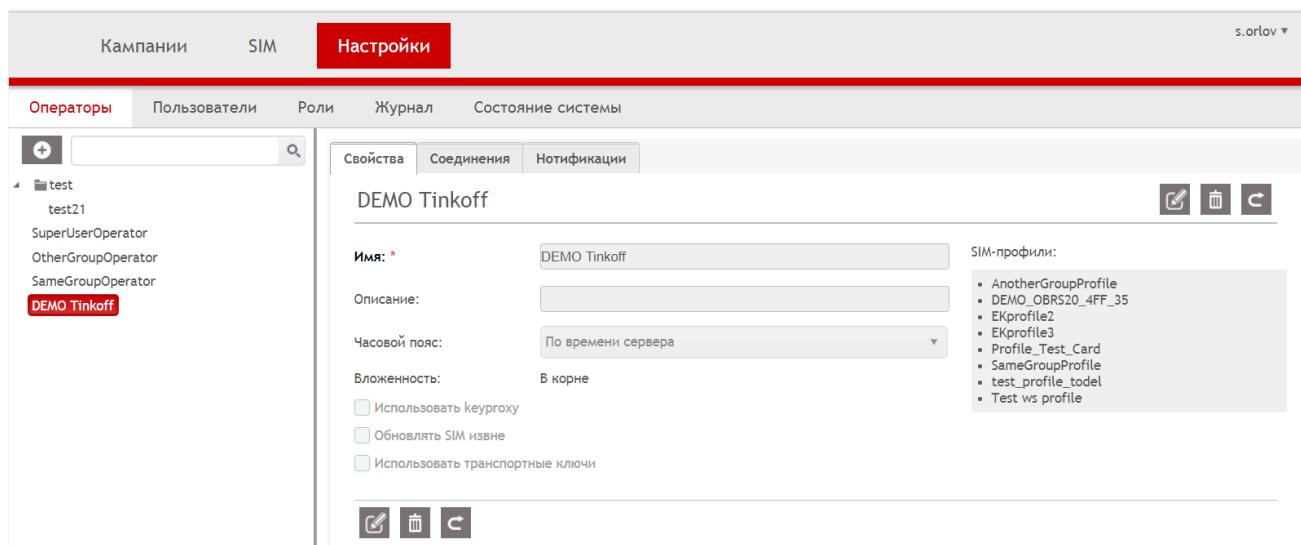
Кампании SIM Настройки

s.orlov ▾

Операторы Пользователи Роли Журнал Состояние системы

test
test21
SuperUserOperator
OtherGroupOperator
SameGroupOperator
DEMO Tinkoff

Свойства Соединения Нотификации

DEMO Tinkoff

Имя: * DEMO Tinkoff

Описание:

Часовой пояс: По времени сервера

Вложенность: В корне

Использовать keyproxy

Обновлять SIM извне

Использовать транспортные ключи

SIM-профили:

- AnotherGroupProfile
- DEMO_OBRS20_4FF_35
- EKprofile2
- EKprofile3
- Profile_Test_Card
- SameGroupProfile
- test_profile_todel
- Test ws profile